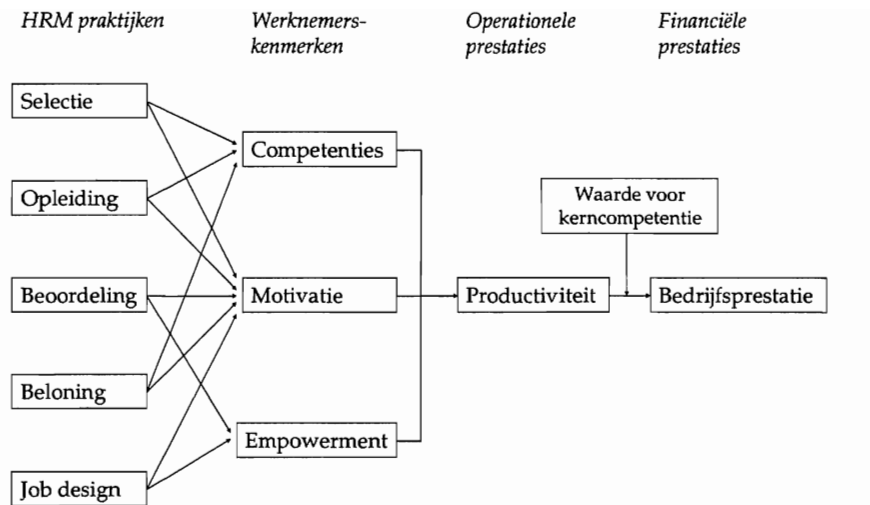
HRM praktijken

Werknemerskenmerken

Operationele prestaties

Financiële prestaties

Selectie

Opleiding

Beoordeling

Beloning

Job design

Competenties

Motivatie

Empowerment

Productiviteit

Waarde voor kerncompetentie

Bedrijfsprestatie